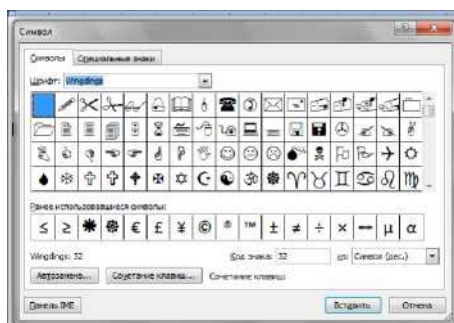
Символ

Символы | Специальные знаки

Шрифт: Wingdings

Ранее использовавшиеся символы:

≤ ≥ ✱ ❁ € £ ¥ © ® ™ ± ≠ ÷ × — µ α

Wingdings: 32

Код знака: 32

из: Символ (дес.)

Автозамена... | Сочетание клавиш... | Сочетание клавиш:

Панель IME

Вставить | Отмена